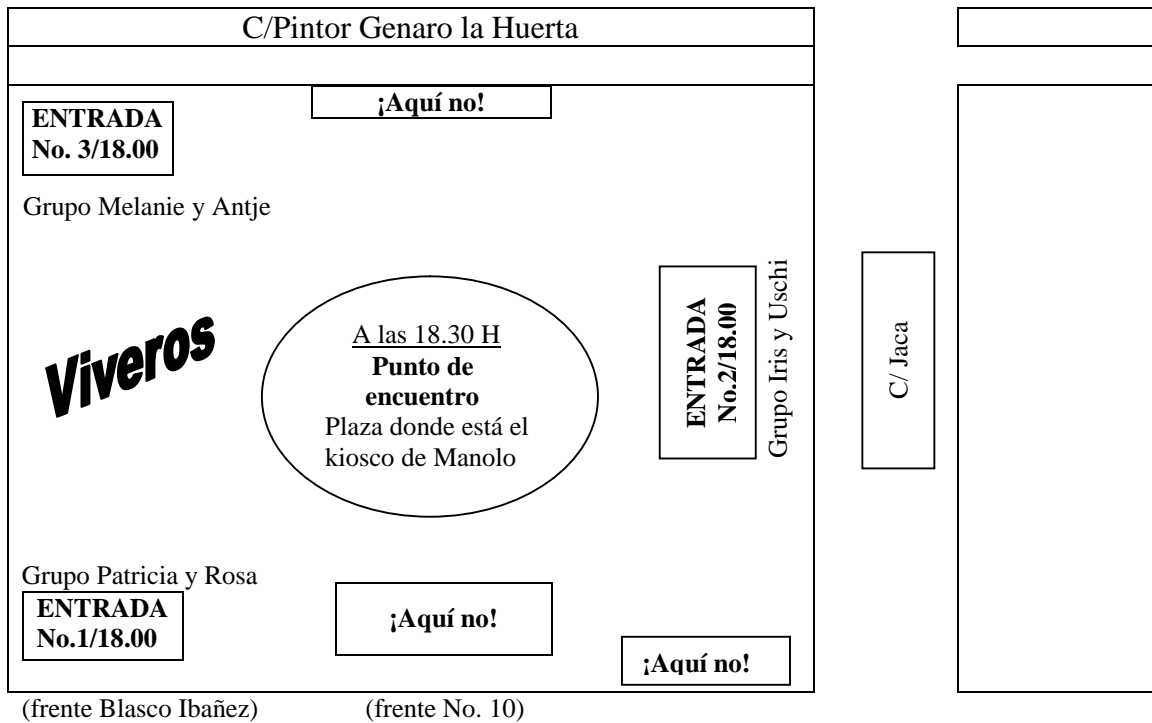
C/Pintor Genaro la Huerta

¡Aquí no!

ENTRADA
No. 3/18.00

Grupo Melanie y Antje

Viveros

A las 18.30 H
Punto de encuentro
Plaza donde está el kiosco de Manolo

ENTRADA
No.2/18.00

Grupo Iris y Uschi

C/ Jaca

Grupo Patricia y Rosa

ENTRADA
No.1/18.00

¡Aquí no!

¡Aquí no!

(frente Blasco Ibañez) (frente No. 10)